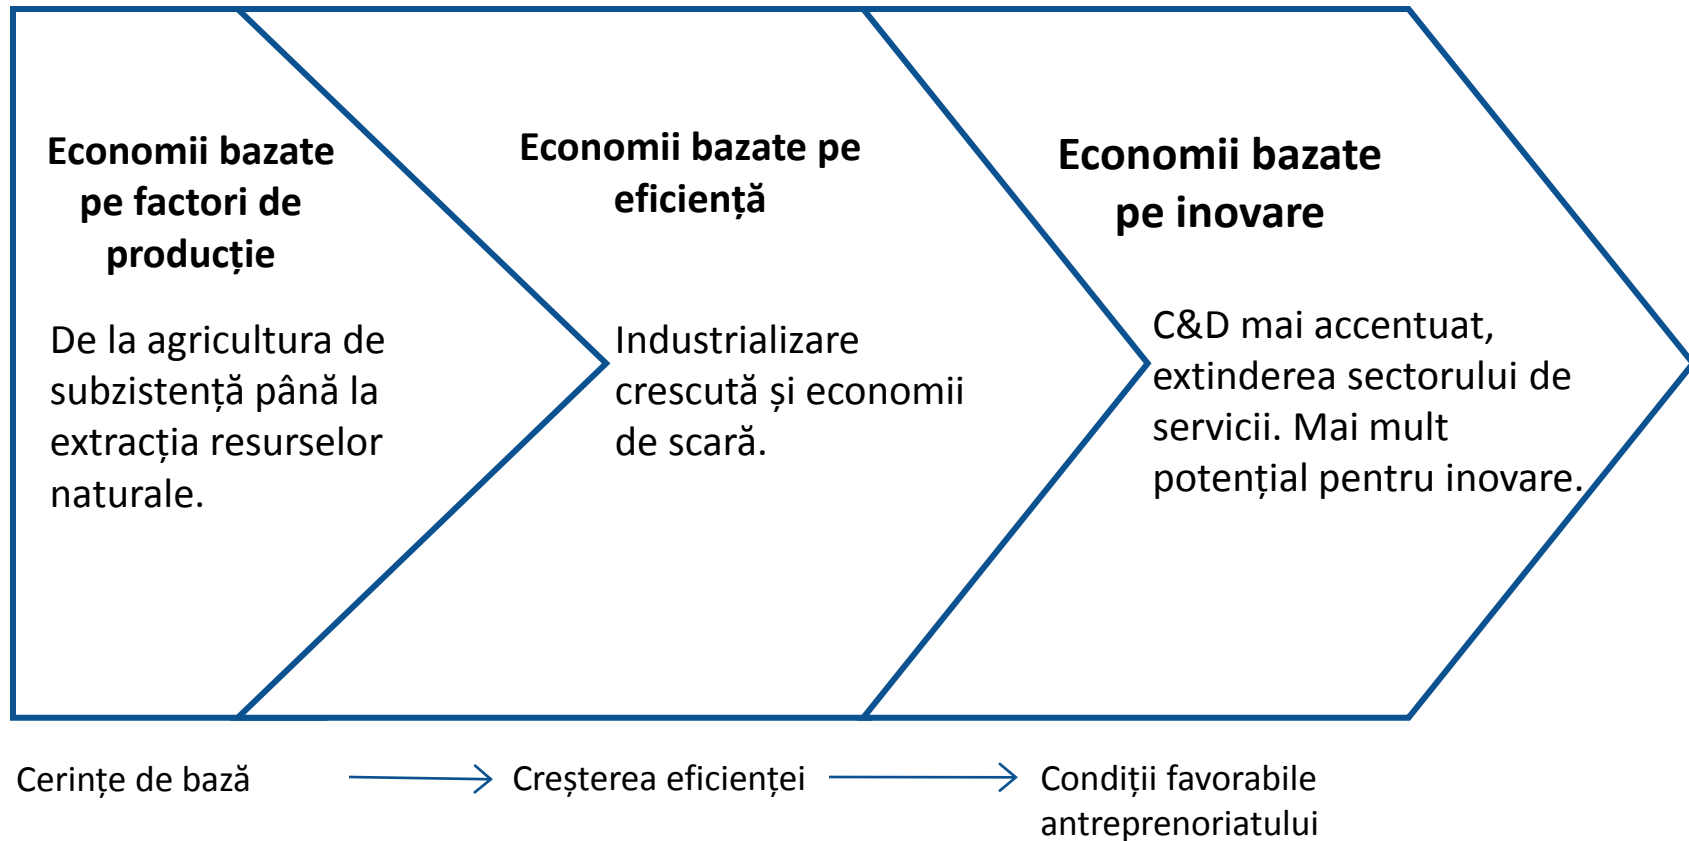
Economii bazate pe factori de producție

De la agricultura de subzistență până la extracția resurselor naturale.

Economii bazate pe eficiență

Industrializare crescută și economii de scară.

Economii bazate pe inovare

C&D mai accentuat, extinderea sectorului de servicii. Mai mult potențial pentru inovare.

Cerințe de bază → Creșterea eficienței → Condiții favorabile antreprenoriatului